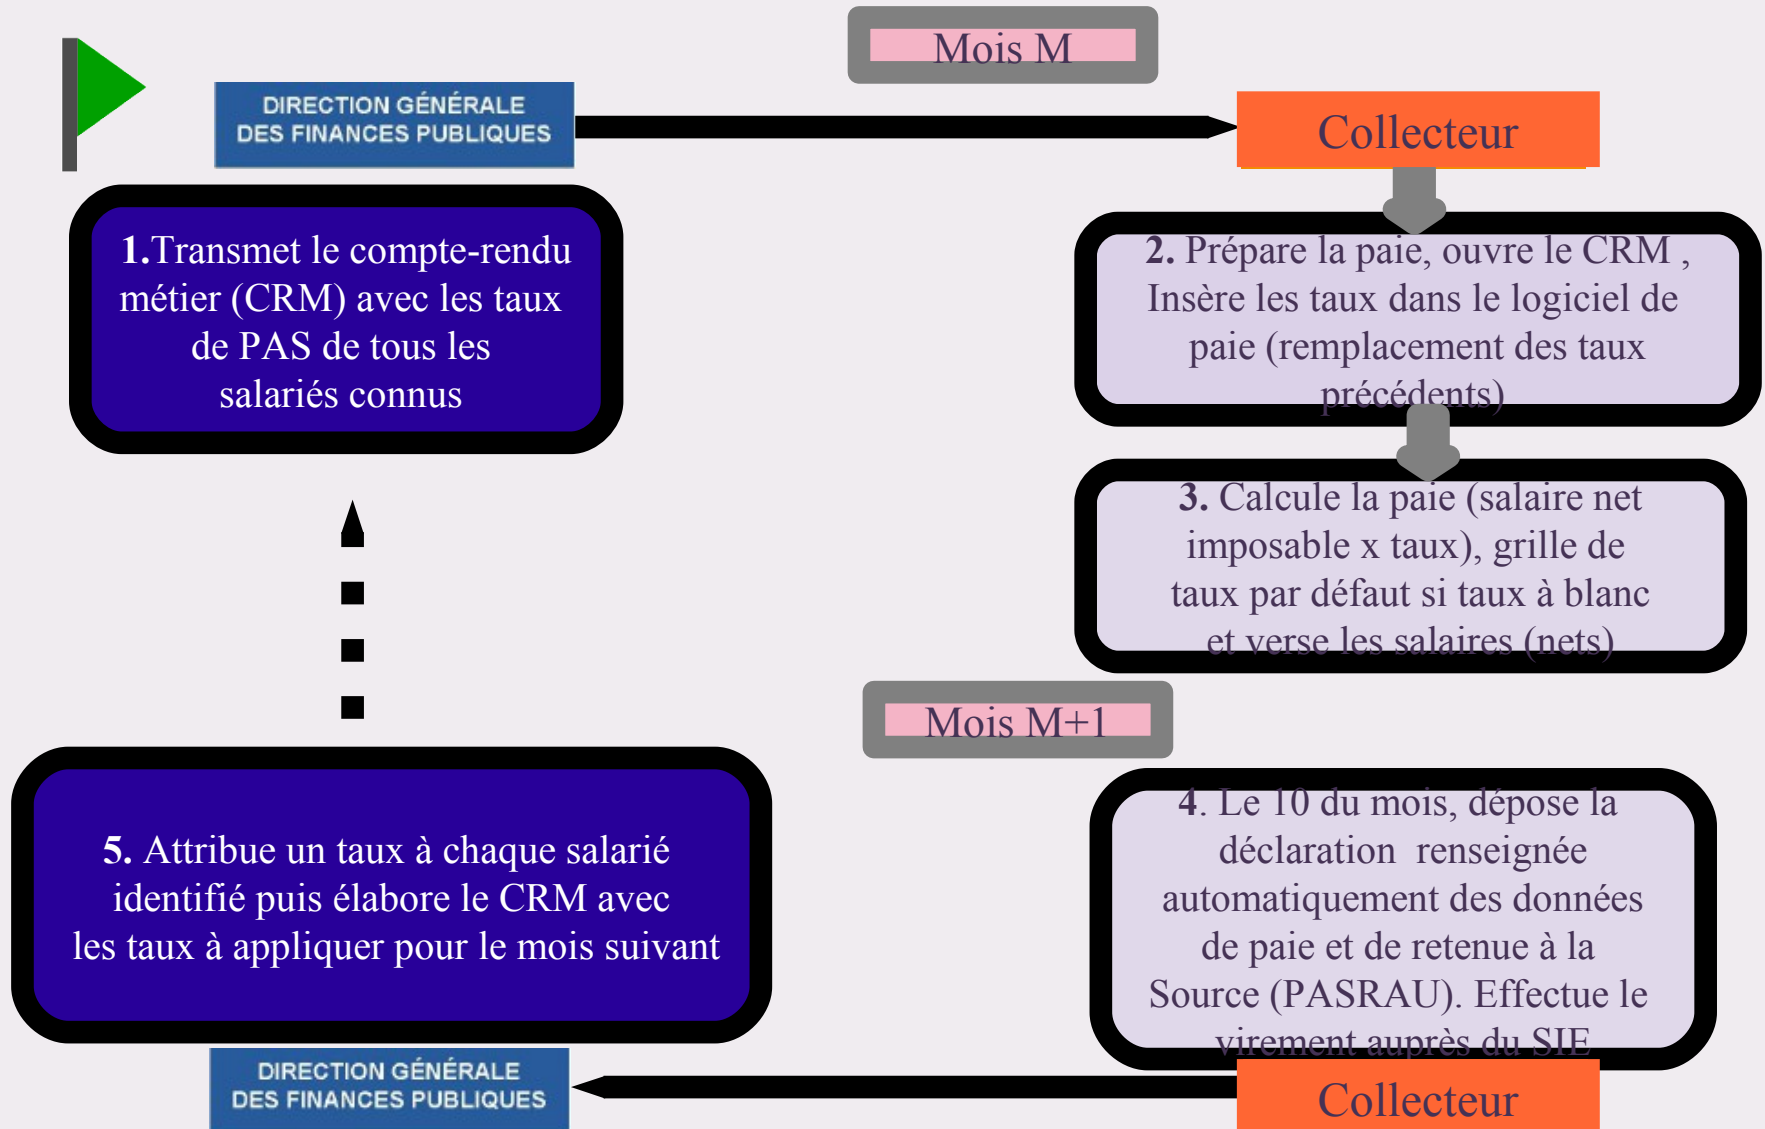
Mois M

DIRECTION GÉNÉRALE DES FINANCES PUBLIQUES

Collecteur

1.Transmet le compte-rendu métier (CRM) avec les taux de PAS de tous les salariés connus

2. Prépare la paie, ouvre le CRM , Insère les taux dans le logiciel de paie (remplacement des taux précédents)

3. Calcule la paie (salaire net imposable x taux), grille de taux par défaut si taux à blanc et verse les salaires (nets)

Mois M+1

5. Attribue un taux à chaque salarié identifié puis élabore le CRM avec les taux à appliquer pour le mois suivant

4. Le 10 du mois, dépose la déclaration renseignée automatiquement des données de paie et de retenue à la Source (PASRAU). Effectue le virement auprès du SIE

DIRECTION GÉNÉRALE DES FINANCES PUBLIQUES

Collecteur